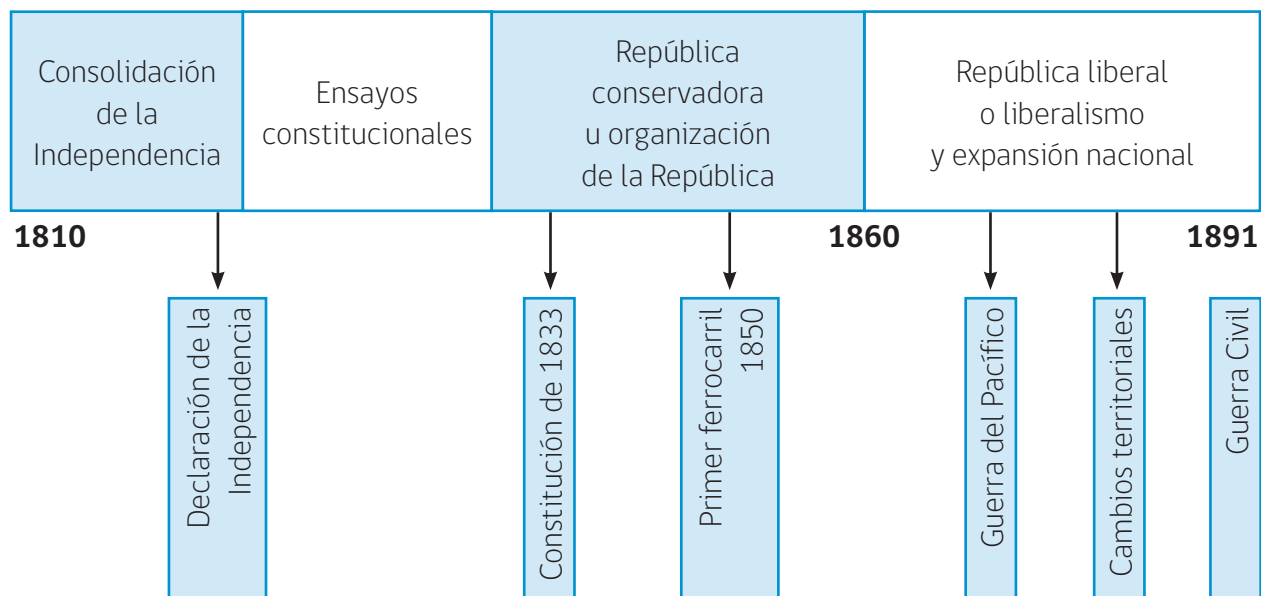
Consolidación de la Independencia

Ensayos constitucionales

República conservadora u organización de la República

República liberal o liberalismo y expansión nacional

1810

1860

1891

Declaración de la Independencia

Constitución de 1833

Primer ferrocarril 1850

Guerra del Pacífico

Cambios territoriales

Guerra Civil